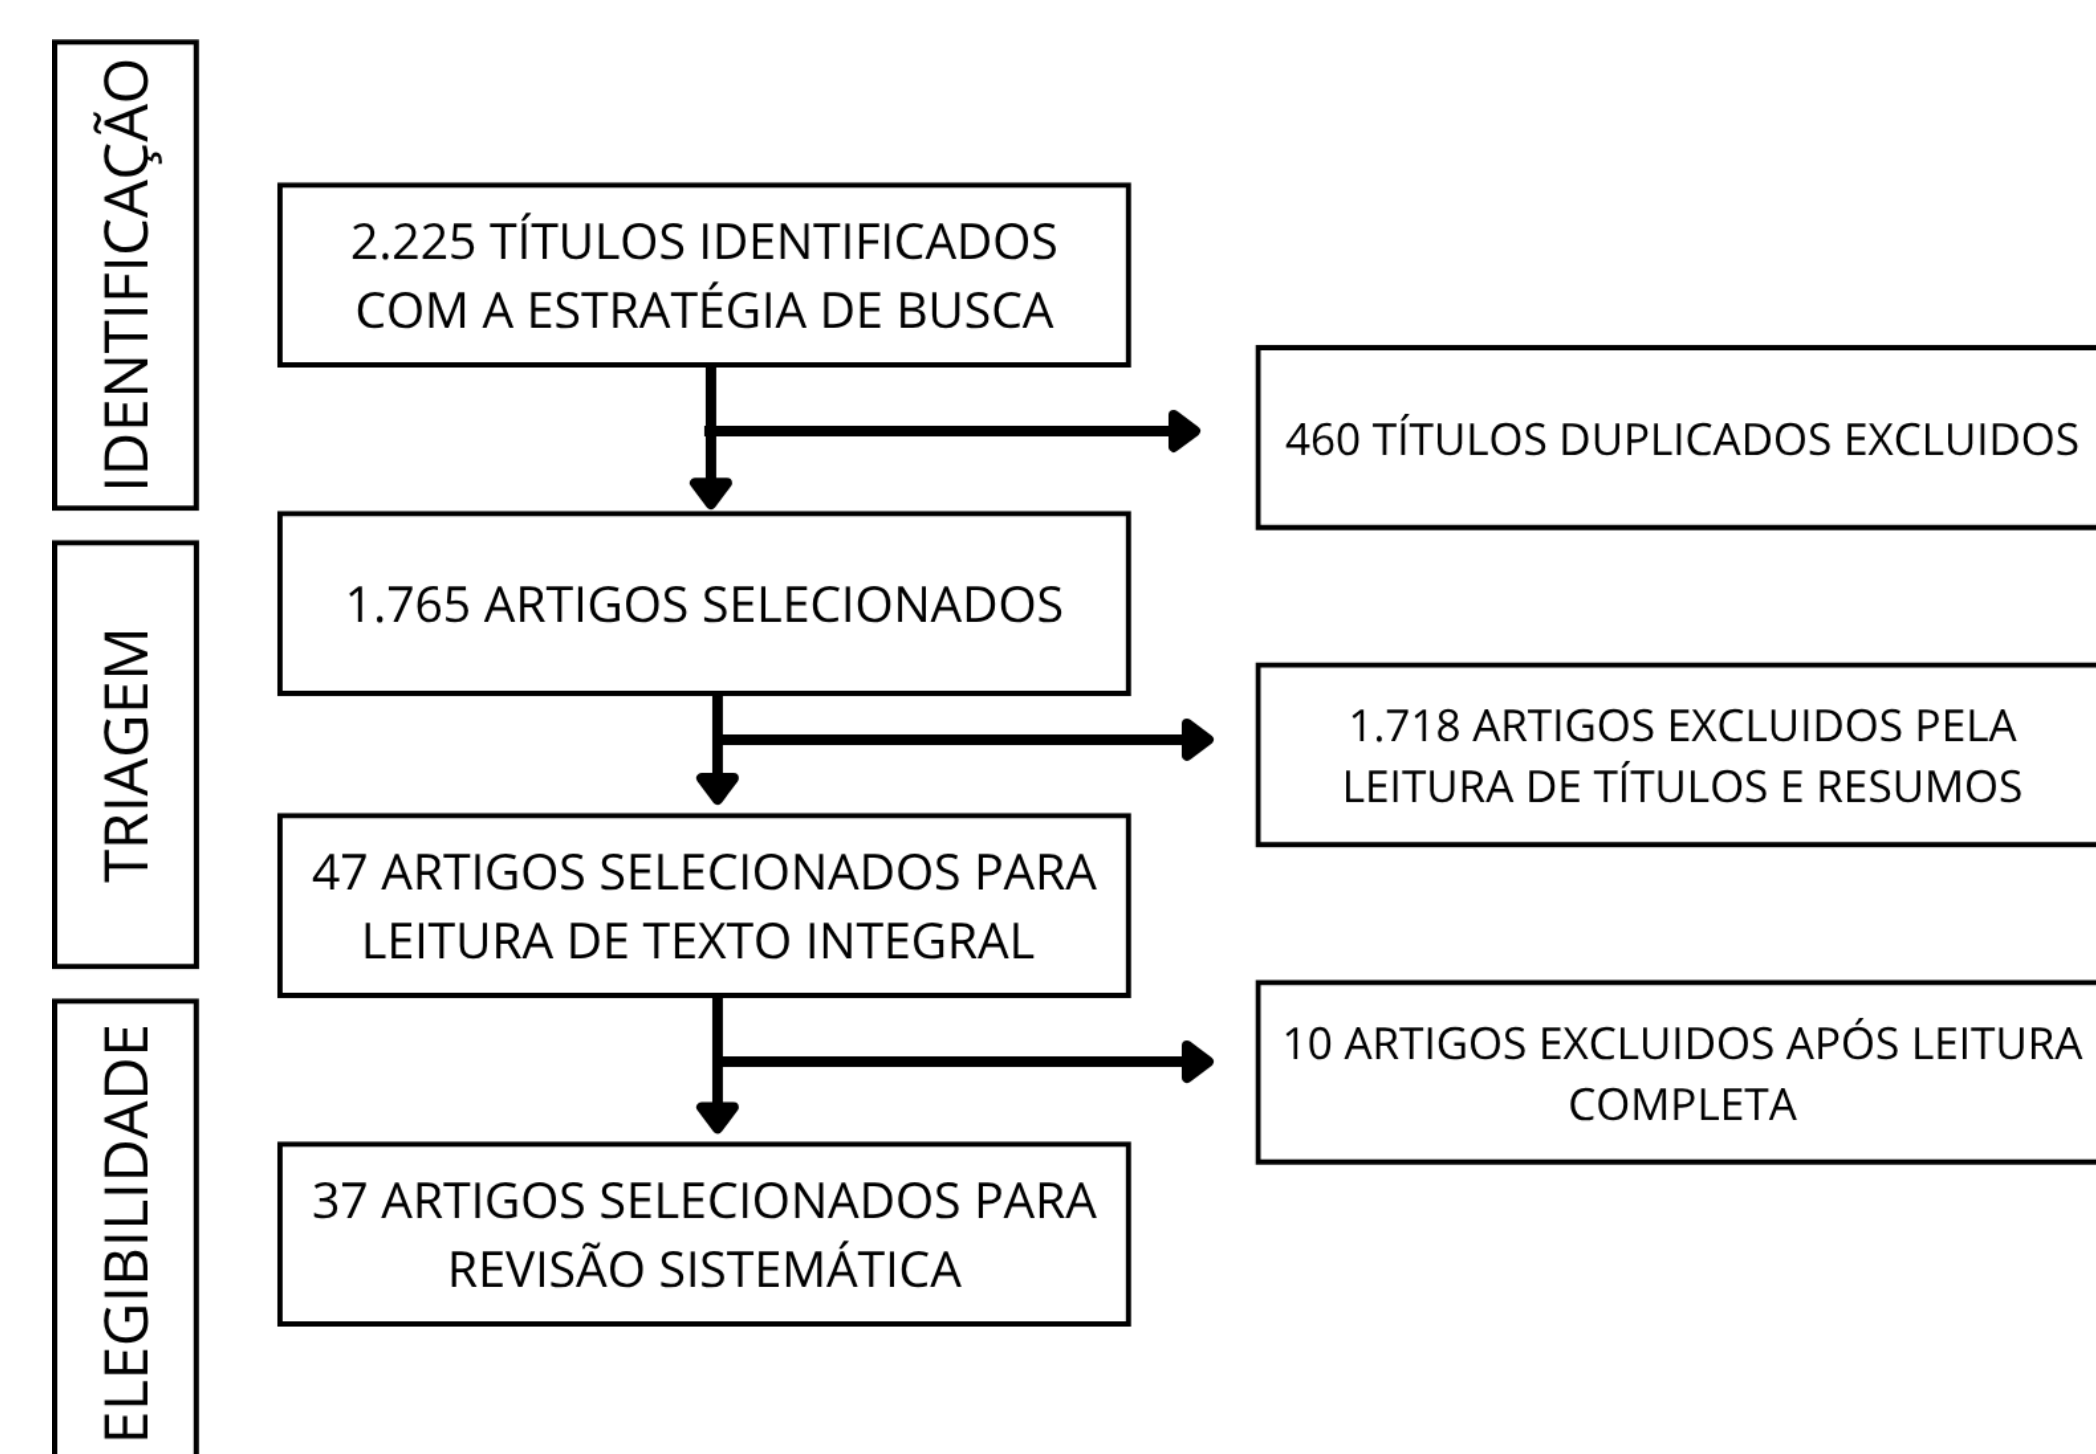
IDENTIFICAÇÃO

2.225 TÍTULOS IDENTIFICADOS COM A ESTRATÉGIA DE BUSCA

460 TÍTULOS DUPLICADOS EXCLUIDOS

TRIAGEM

1.765 ARTIGOS SELECIONADOS

1.718 ARTIGOS EXCLUIDOS PELA LEITURA DE TÍTULOS E RESUMOS

47 ARTIGOS SELECIONADOS PARA LEITURA DE TEXTO INTEGRAL

ELEGIBILIDADE

10 ARTIGOS EXCLUIDOS APÓS LEITURA COMPLETA

37 ARTIGOS SELECIONADOS PARA REVISÃO SISTEMÁTICA